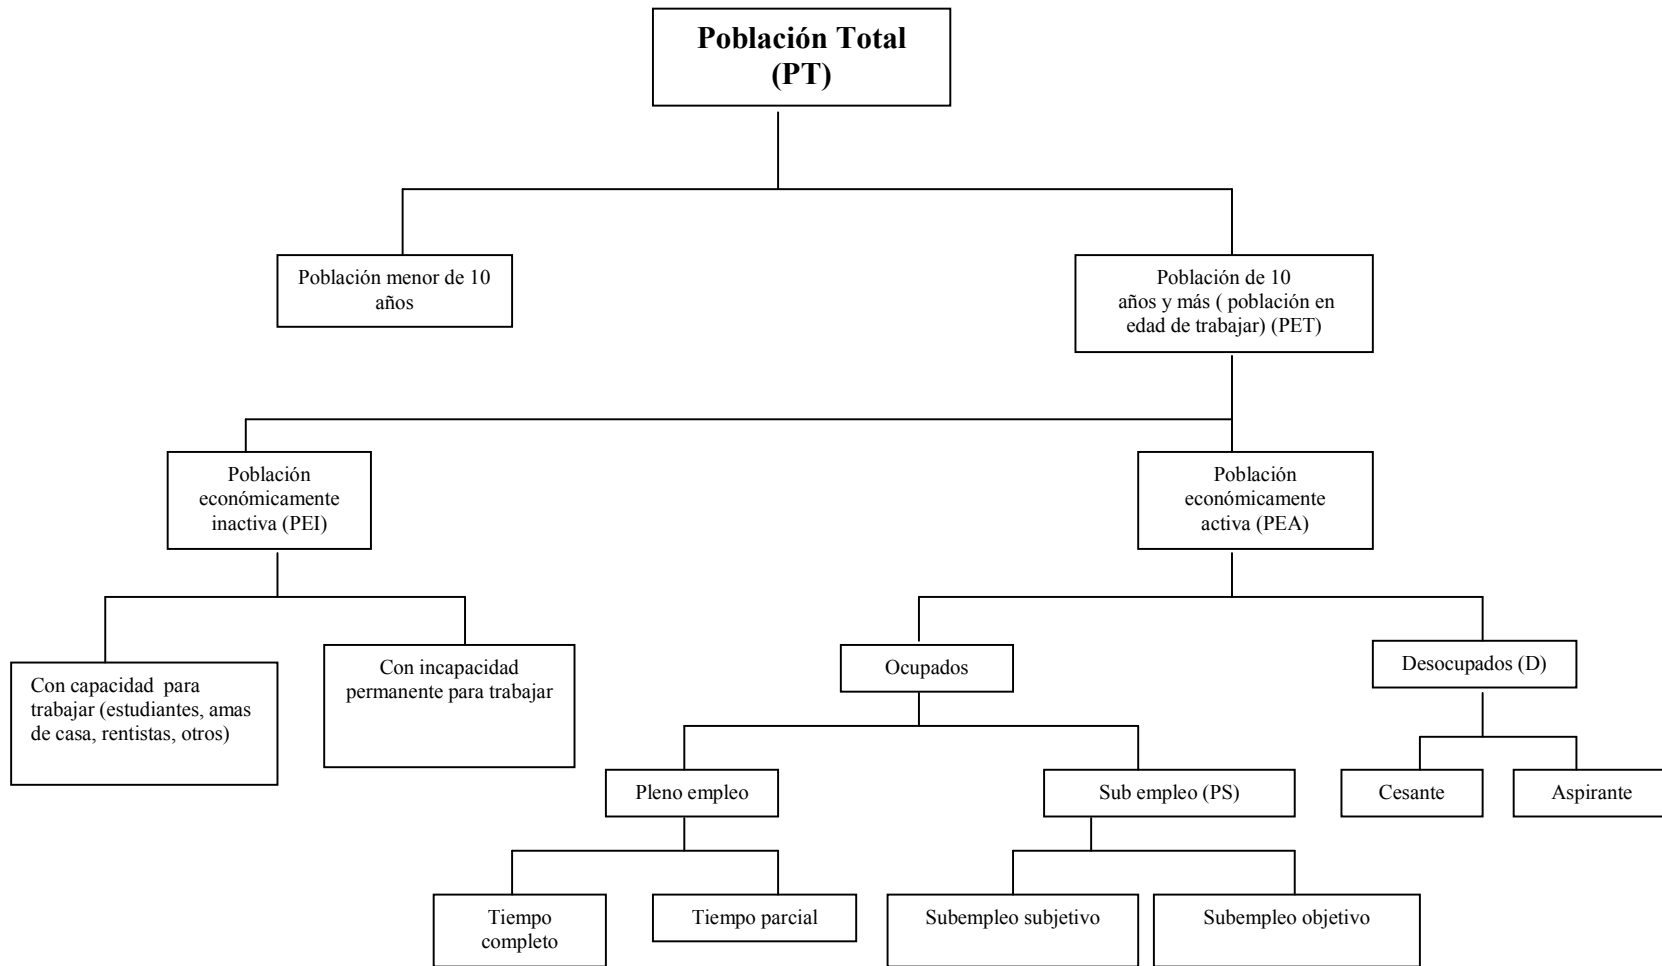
Población Total (PT)

Población menor de 10 años

Población de 10 años y más ( población en edad de trabajar) (PET)

Población económicamente inactiva (PEI)

Población económicamente activa (PEA)

Con capacidad para trabajar (estudiantes, amas de casa, rentistas, otros)

Con incapacidad permanente para trabajar

Ocupados

Desocupados (D)

Pleno empleo

Sub empleo (PS)

Cesante

Aspirante

Tiempo completo

Tiempo parcial

Subempleo subjetivo

Subempleo objetivo